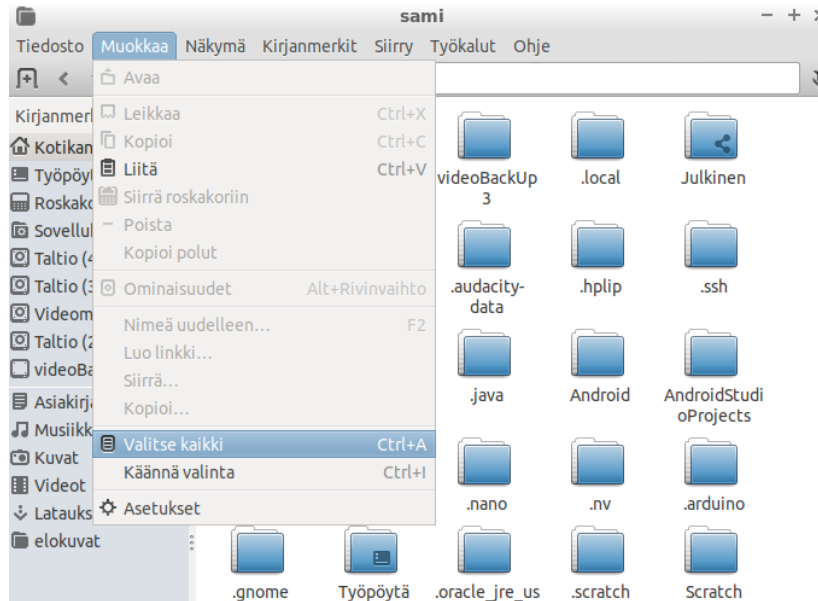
sami

– + ×

Tiedosto Muokkaa Näkymä Kirjanmerkit Siirry Työkalut Ohje

Avaa

Leikkaa Ctrl+X
Kopioi Ctrl+C
Liitä Ctrl+V
Siirrä roskakoriin
Poista
Kopioi polut

Ominaisuudet Alt+Rivinvaihto

Nimeä uudelleen… F2
Luo linkki…
Siirrä…
Kopioi…

Valitse kaikki Ctrl+A
Käännä valinta Ctrl+I

Asetukset

Kirjanmerk
Kotikan
Työpöyt
Roskakc
Sovellul
Taltio (4
Taltio (3
Videom
Taltio (2
videoBa
Asiakirj
Musiikk
Kuvat
Videot
Latauks
elokuvat

videoBackUp3
.local
Julkinen
.audacity-data
.hplip
.ssh
.java
Android
AndroidStudioProjects
.nano
.nv
.arduino
.gnome
Työpöytä
.oracle_jre_us
.scratch
Scratch